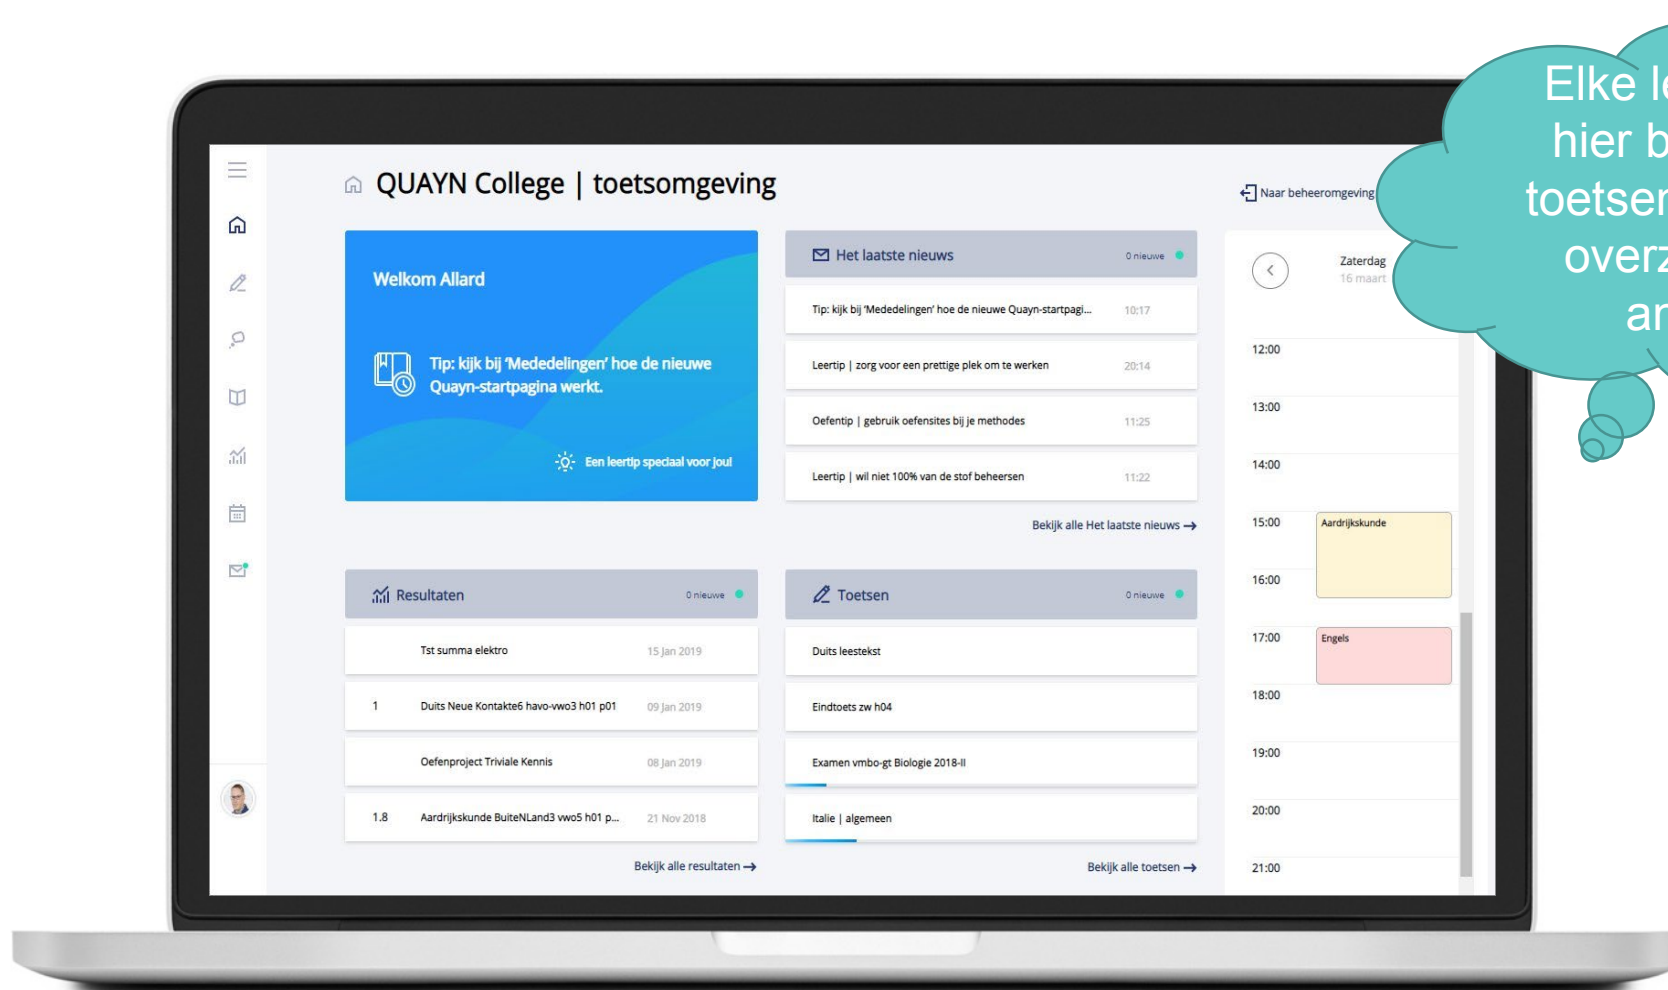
QUAYN College | toetsomgeving

Naar beheeromgeving

Welkom Allard

Tip: kijk bij 'Mededelingen' hoe de nieuwe Quayn-startpagina werkt.

Een leertip speciaal voor jou!

Het laatste nieuws 0 nieuwe

Tip: kijk bij 'Mededelingen' hoe de nieuwe Quayn-startpagi... 10:17

Leertip | zorg voor een prettige plek om te werken 20:14

Oefentip | gebruik oefensites bij je methodes 11:25

Leertip | wil niet 100% van de stof beheersen 11:22

Bekijk alle Het laatste nieuws →

Zaterdag
16 maart

12:00
13:00
14:00
15:00 Aardrijkskunde
16:00
17:00 Engels
18:00
19:00
20:00
21:00

Resultaten 0 nieuwe

| | | |
|---|---|---|
| | Tst summa elektro | 15 Jan 2019 |
| 1 | Duits Neue Kontakte6 havo-vwo3 h01 p01 | 09 Jan 2019 |
| | Oefenproject Triviale Kennis | 08 Jan 2019 |
| 1.8 | Aardrijkskunde BuiteNLand3 vwo5 h01 p... | 21 Nov 2018 |

Bekijk alle resultaten →

Toetsen 0 nieuwe

Duits leestekst

Eindtoets zw h04

Examen vmbo-gt Biologie 2018-II

Italie | algemeen

Bekijk alle toetsen →

Elke le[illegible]
hier b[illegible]
toetsen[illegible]
overz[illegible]
ar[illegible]